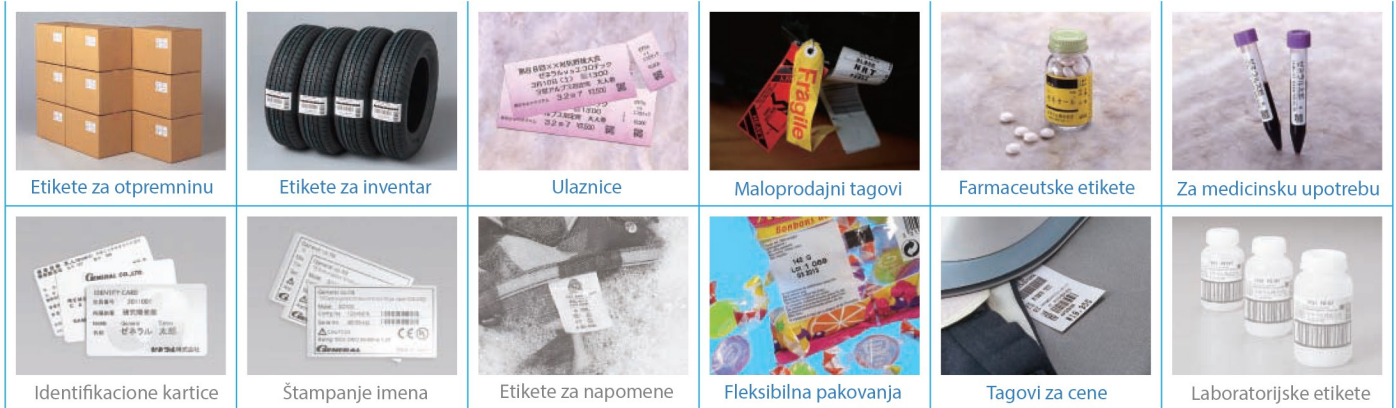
Etikete za otpremninu

Etikete za inventar

Ulaznice

Maloprodajni tagovi

Farmaceutske etikete

Za medicinsku upotrebu

Identifikacione kartice

Štampanje imena

Etikete za napomene

Fleksibilna pakovanja

Tagovi za cene

Laboratorijske etikete